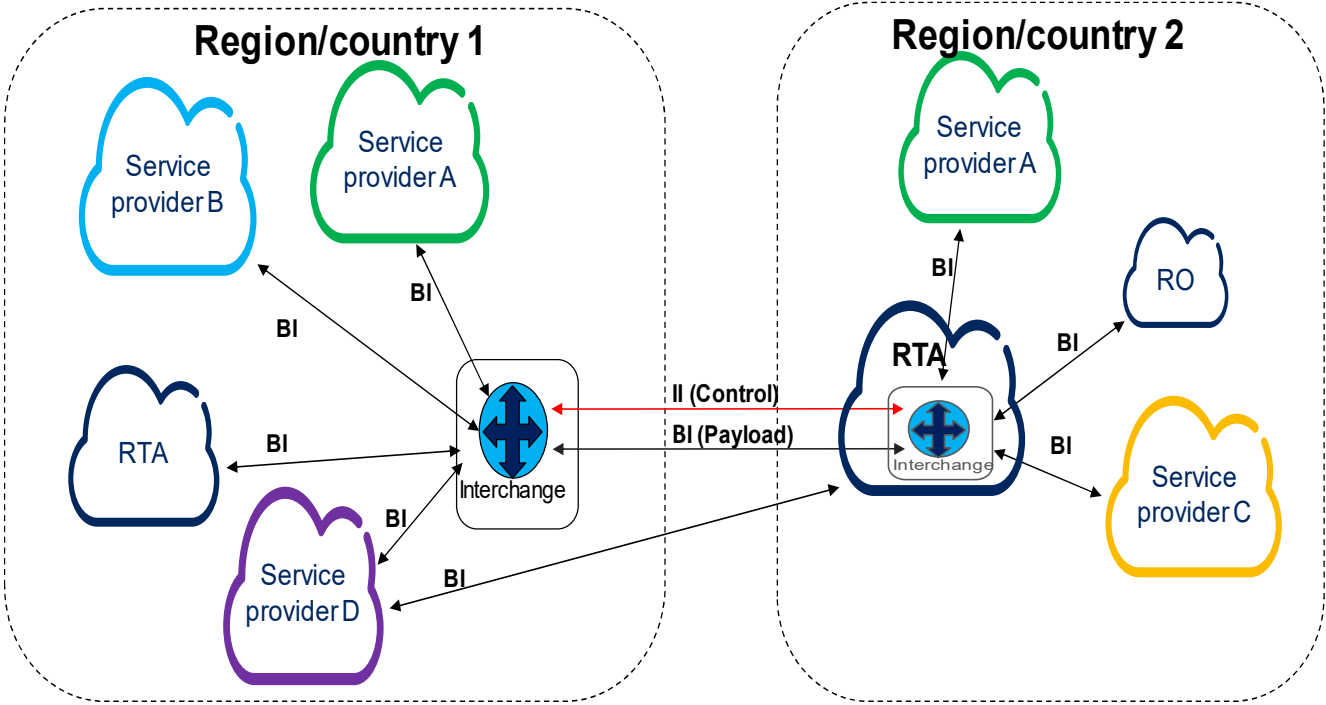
Region/country 1

Service provider B

Service provider A

BI

BI

RTA

BI

Interchange

BI

Service provider D

BI

II (Control)

BI (Payload)

Region/country 2

Service provider A

BI

RO

RTA

BI

Interchange

BI

Service provider C